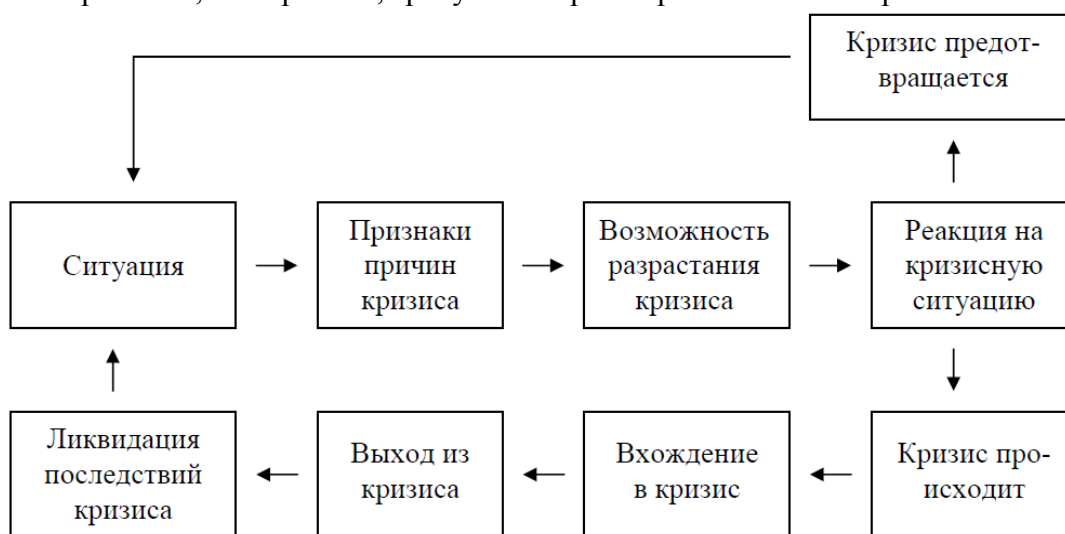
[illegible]

Кризис предотвращается

Ситуация

Признаки причин кризиса

Возможность разрастания кризиса

Реакция на кризисную ситуацию

Ликвидация последствий кризиса

Выход из кризиса

Вхождение в кризис

Кризис происходит